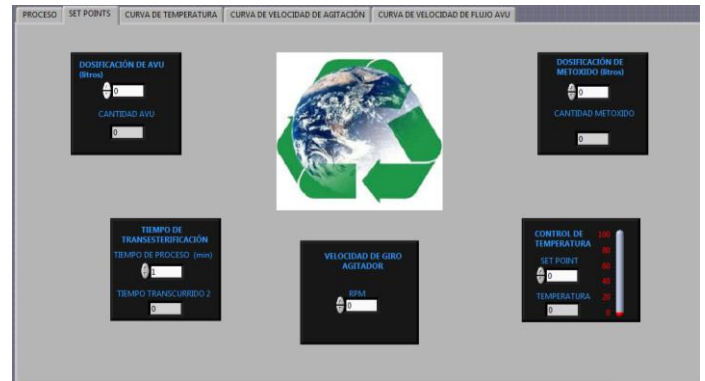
PROCESO | SET POINTS | CURVA DE TEMPERATURA | CURVA DE VELOCIDAD DE AGITACIÓN | CURVA DE VELOCIDAD DE FLUJO AVU

DOSIFICACIÓN DE AVU (litros)
0
CANTIDAD AVU
0

DOSIFICACIÓN DE METOXIDO (litros)
0
CANTIDAD METOXIDO
0

TIEMPO DE TRANSESTERIFICACIÓN
TIEMPO DE PROCESO (min)
1
TIEMPO TRANSCURRIDO 2
0

VELOCIDAD DE GIRO AGITADOR
RPM
0

CONTROL DE TEMPERATURA
SET POINT
0
TEMPERATURA
0
100
80
60
40
20
0